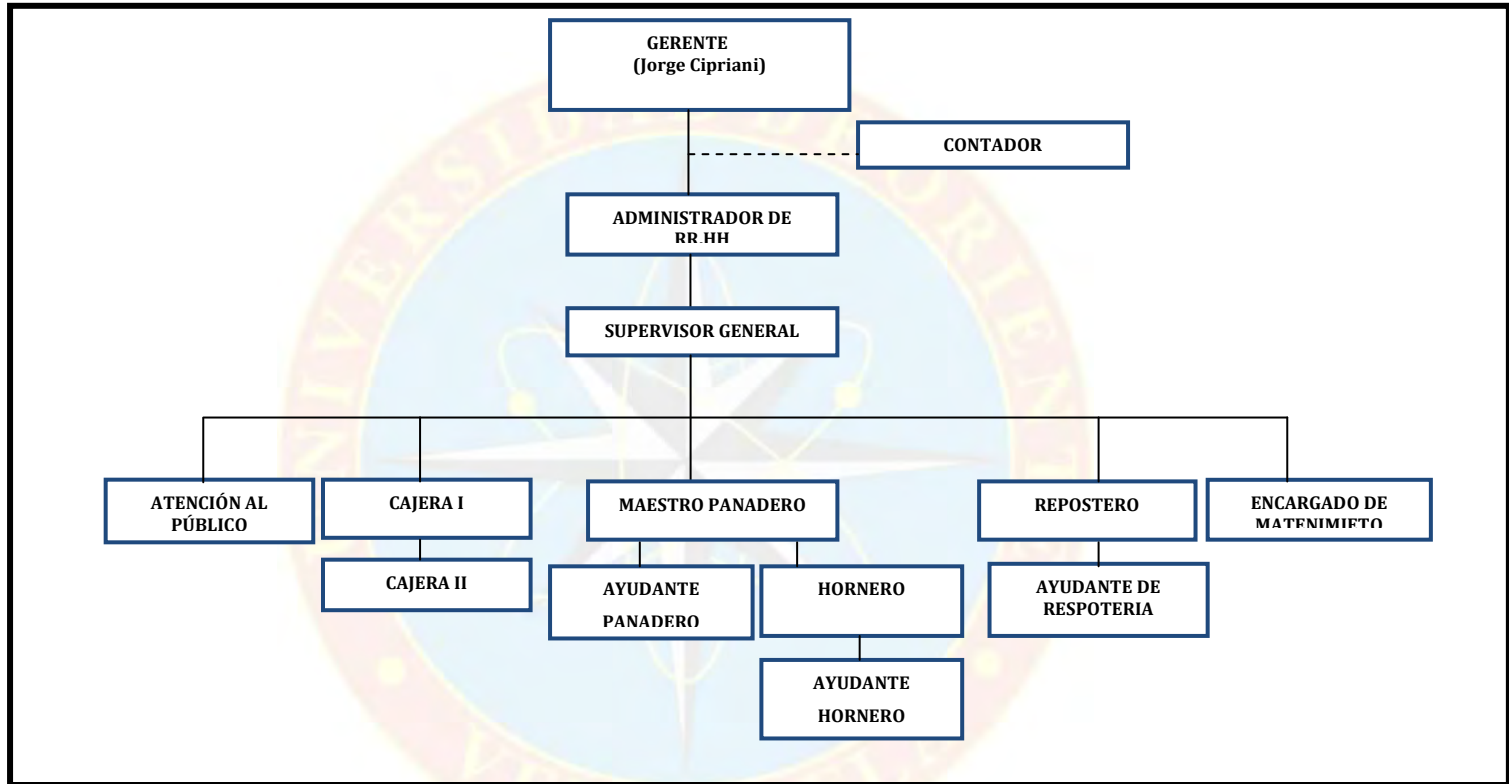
GERENTE
(Jorge Cipriani)

CONTADOR

ADMINISTRADOR DE RR.HH

SUPERVISOR GENERAL

ATENCIÓN AL PÚBLICO

CAJERA I

CAJERA II

MAESTRO PANADERO

AYUDANTE PANADERO

HORNERO

AYUDANTE HORNERO

REPOSTERO

AYUDANTE DE RESPOTERIA

ENCARGADO DE MATENIMIETO